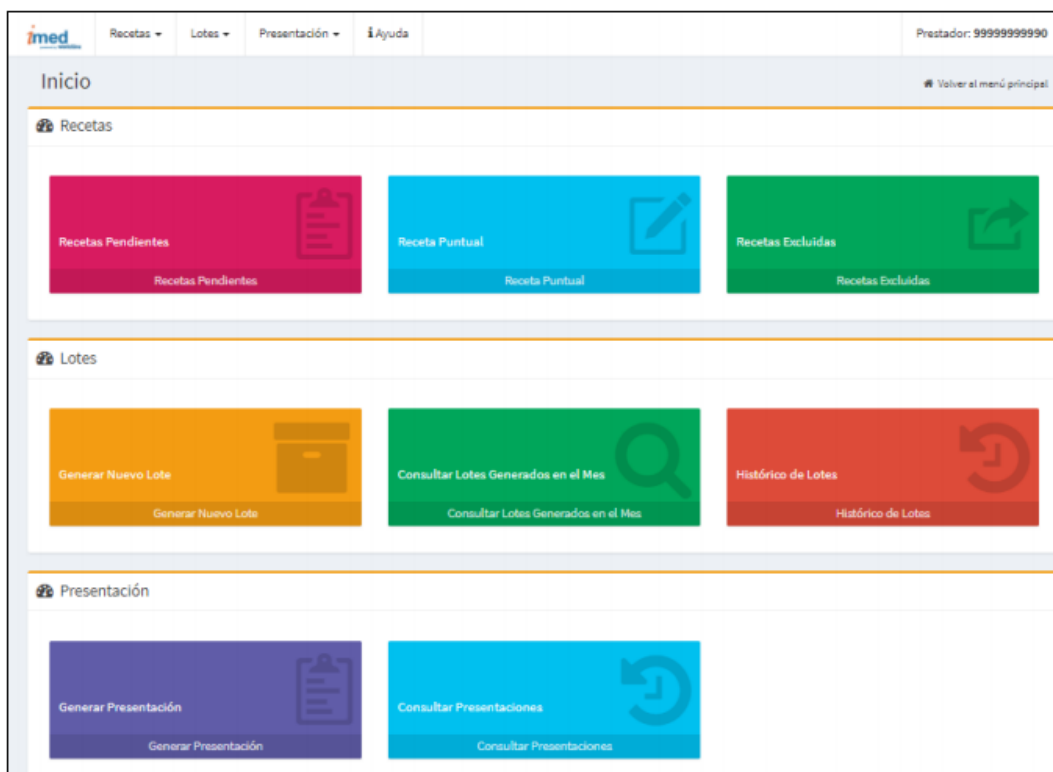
imed

Recetas ▾ Lotes ▾ Presentación ▾ Ayuda

Prestador: 99999999990

Inicio

Volver al menú principal

Recetas

Recetas Pendientes
Recetas Pendientes

Receta Puntual
Receta Puntual

Recetas Excluidas
Recetas Excluidas

Lotes

Generar Nuevo Lote
Generar Nuevo Lote

Consultar Lotes Generados en el Mes
Consultar Lotes Generados en el Mes

Histórico de Lotes
Histórico de Lotes

Presentación

Generar Presentación
Generar Presentación

Consultar Presentaciones
Consultar Presentaciones